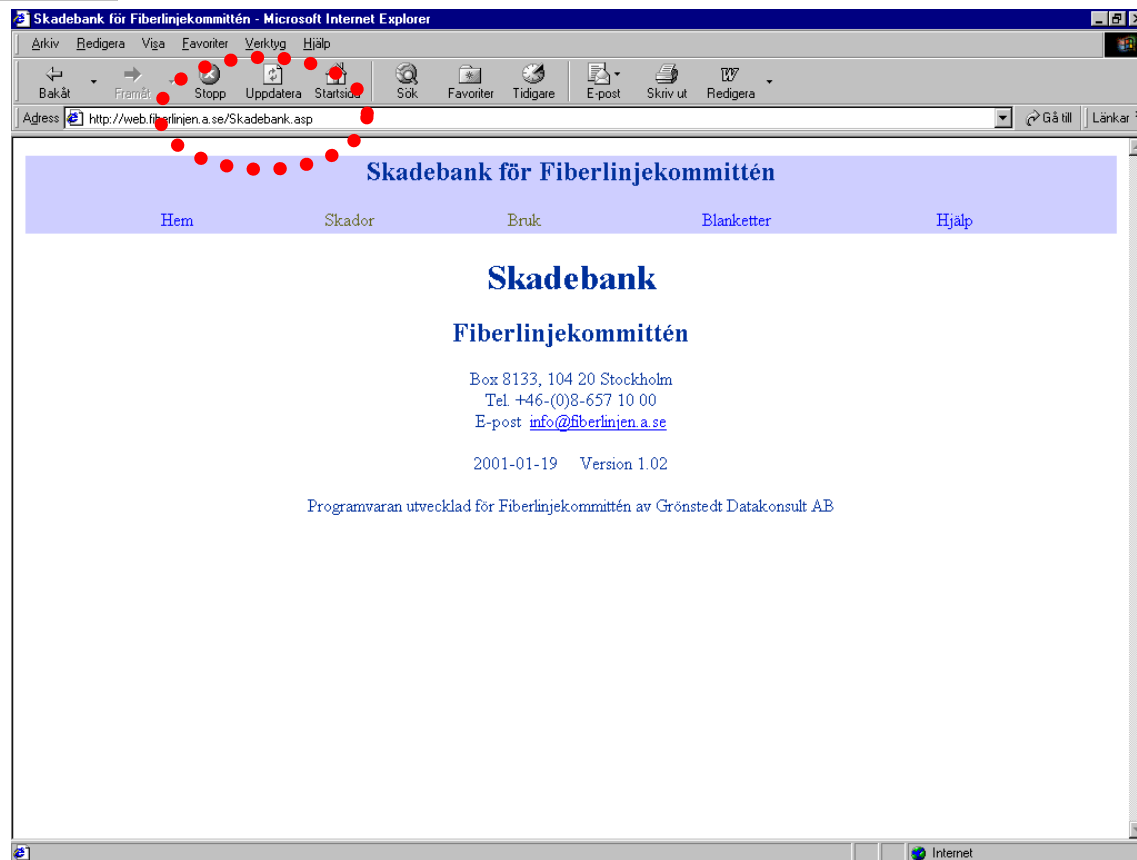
Skadebank för Fiberlinjekommittén - Microsoft Internet Explorer

Arkiv Redigera Visa Favoriter Verktyg Hjälp

Bakåt Framåt Stopp Uppdatera Startsida Sök Favoriter Tidigare E-post Skriv ut Redigera

Adress http://web.fiberlinjen.a.se/Skadebank.asp Gå till Länkar

Skadebank för Fiberlinjekommittén

Hem Skador Bruk Blanketter Hjälp

Skadebank

Fiberlinjekommittén

Box 8133, 104 20 Stockholm
Tel. +46-(0)8-657 10 00
E-post info@fiberlinjen.a.se

2001-01-19 Version 1.02

Programvaran utvecklad för Fiberlinjekommittén av Grönstedt Datakonsult AB

Internet